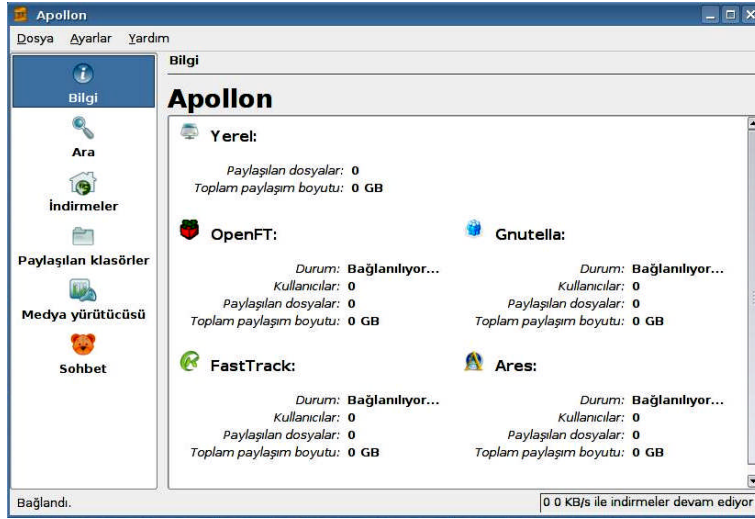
Apollon

Dosya Ayarlar Yardım

Bilgi
Ara
İndirmeler
Paylaşılan klasörler
Medya yürütücüsü
Sohbet

Bilgi

Apollon

Yerel:

Paylaşılan dosyalar: 0
Toplam paylaşım boyutu: 0 GB

OpenFT:

Durum: Bağlanılıyor...
Kullanıcılar: 0
Paylaşılan dosyalar: 0
Toplam paylaşım boyutu: 0 GB

Gnutella:

Durum: Bağlanılıyor...
Kullanıcılar: 0
Paylaşılan dosyalar: 0
Toplam paylaşım boyutu: 0 GB

FastTrack:

Durum: Bağlanılıyor...
Kullanıcılar: 0
Paylaşılan dosyalar: 0
Toplam paylaşım boyutu: 0 GB

Ares:

Durum: Bağlanılıyor...
Kullanıcılar: 0
Paylaşılan dosyalar: 0
Toplam paylaşım boyutu: 0 GB

Bağlandı.

0 0 KB/s ile indirmeler devam ediyor